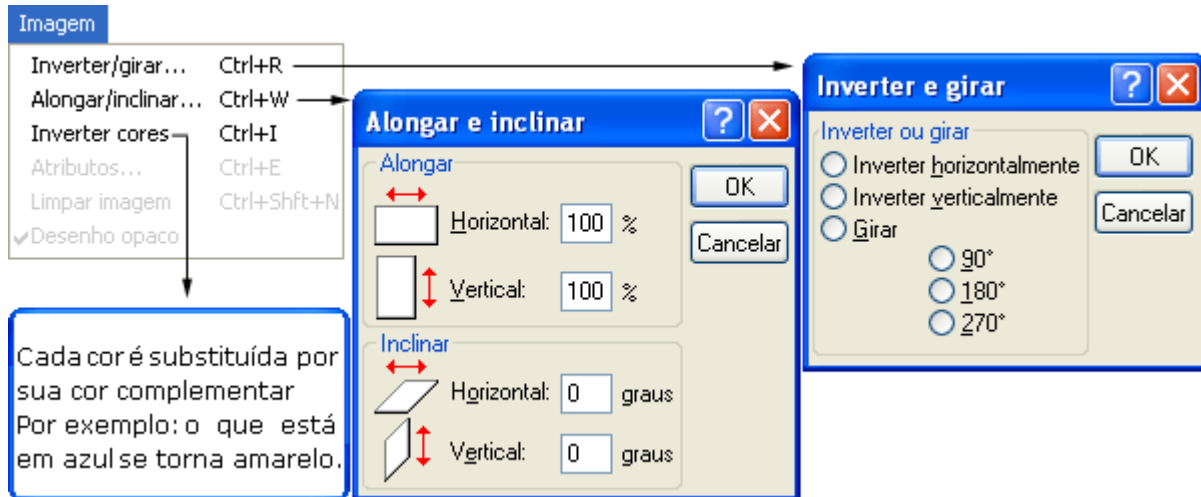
Imagem

Inverter/girar... Ctrl+R
Alongar/inclinar... Ctrl+W
Inverter cores Ctrl+I
Atributos... Ctrl+E
Limpar imagem Ctrl+Shft+N
Desenho opaco

Cada cor é substituída por sua cor complementar
Por exemplo: o que está em azul se torna amarelo.

Alongar e inclinar

Alongar
Horizontal: 100 %
Vertical: 100 %

Inclinar
Horizontal: 0 graus
Vertical: 0 graus

OK
Cancelar

Inverter e girar

Inverter ou girar
Inverter horizontalmente
Inverter verticalmente
Girar
90°
180°
270°

OK
Cancelar